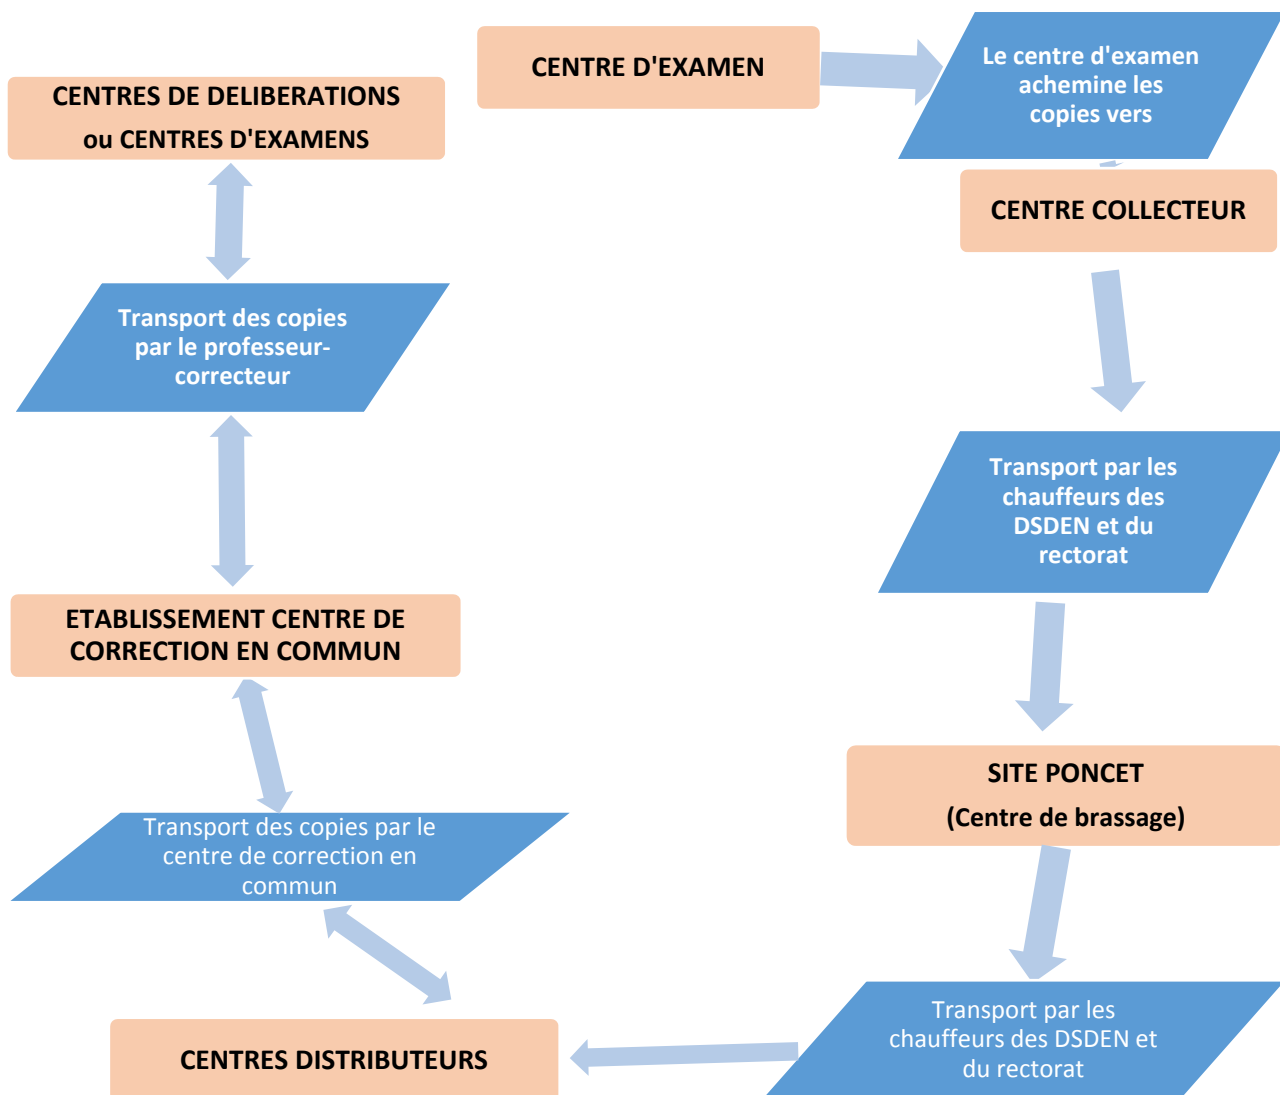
CENTRE D'EXAMEN

Le centre d'examen achemine les copies vers

CENTRE COLLECTEUR

Transport par les chauffeurs des DSDEN et du rectorat

SITE PONCET

(Centre de brassage)

Transport par les chauffeurs des DSDEN et du rectorat

CENTRES DISTRIBUTEURS

Transport des copies par le centre de correction en commun

ETABLISSEMENT CENTRE DE CORRECTION EN COMMUN

Transport des copies par le professeur-correcteur

CENTRES DE DELIBERATIONS ou CENTRES D'EXAMENS